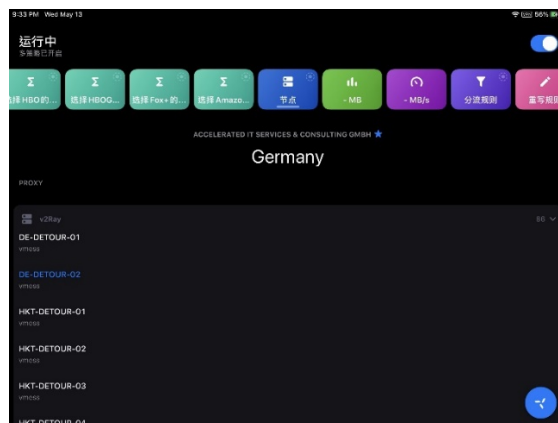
9:33 PM Wed May 13

56%

运行中

多服务已开启

Σ
选择 HBO的...

Σ
选择 HBOG...

Σ
选择 Fox+ 的...

Σ
选择 Amazo...

节点

- MB

- MB/s

分流规则

重写规则

ACCELERATED IT SERVICES & CONSULTING GMBH ★

Germany

PROXY

v2Ray

66

DE-DETOUR-01

vmess

DE-DETOUR-02

vmess

HKT-DETOUR-01

vmess

HKT-DETOUR-02

vmess

HKT-DETOUR-03

vmess

HKT-DETOUR-04